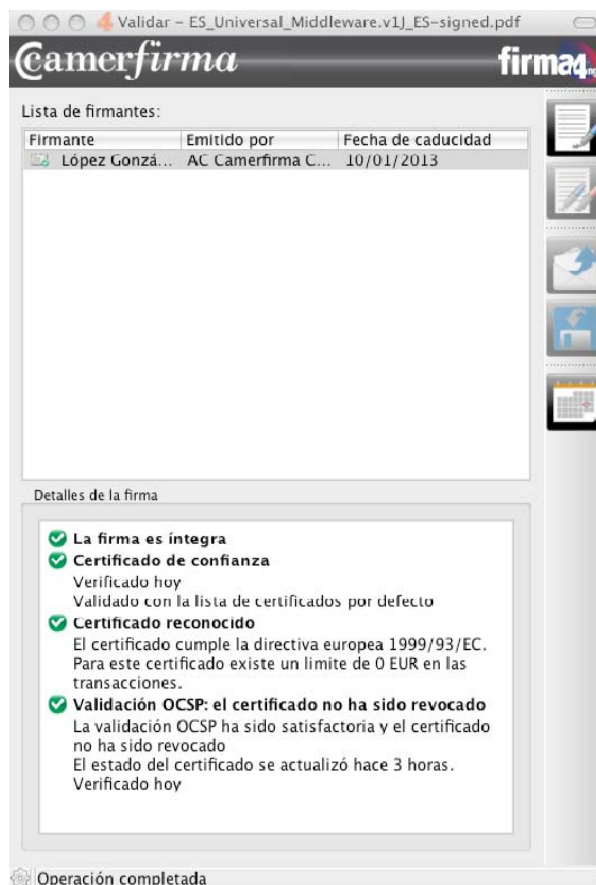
Validar – ES_Universal_Middleware.v1J_ES-signed.pdf

Camerfirma

firma4

Lista de firmantes:

| Firmante | Emitido por | Fecha de caducidad |
|---|---|---|
| López Gonzá... | AC Camerfirma C... | 10/01/2013 |

Detalles de la firma

La firma es íntegra

Certificado de confianza
Verificado hoy
Validado con la lista de certificados por defecto

Certificado reconocido
El certificado cumple la directiva europea 1999/93/EC. Para este certificado existe un límite de 0 EUR en las transacciones.

Validación OCSP: el certificado no ha sido revocado
La validación OCSP ha sido satisfactoria y el certificado no ha sido revocado
El estado del certificado se actualizó hace 3 horas.
Verificado hoy

Operación completada